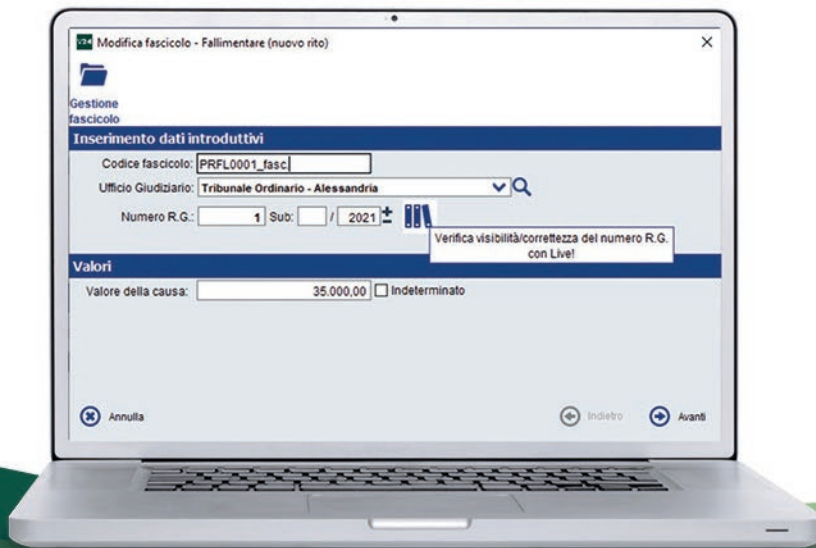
Modifica fascicolo - Fallimentare (nuovo rito)

Gestione fascicolo

Inserimento dati introduttivi

Codice fascicolo: PRFL0001_fasc

Ufficio Giudiziario: Tribunale Ordinario - Alessandria

Numero R.G.: 1 Sub: / 2021

Verifica visibilità/correttezza del numero R.G. con Live!

Valori

Valore della causa: 35.000,00 Indeterminato

Annulla

Indietro

Avanti